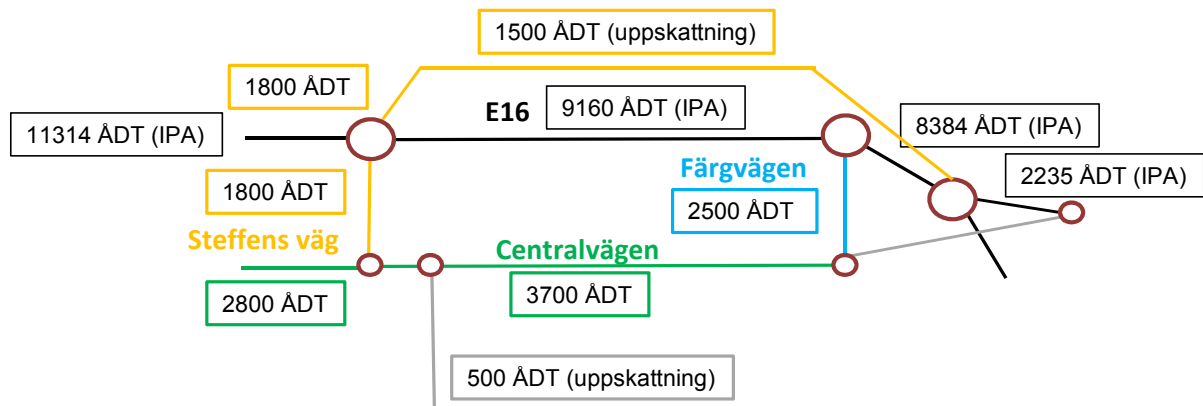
1500 ÅDT (uppskattning)

1800 ÅDT

11314 ÅDT (IPA)

E16

9160 ÅDT (IPA)

8384 ÅDT (IPA)

Färgvägen

2235 ÅDT (IPA)

1800 ÅDT

2500 ÅDT

Steffens väg

Centralvägen

2800 ÅDT

3700 ÅDT

500 ÅDT (uppskattning)